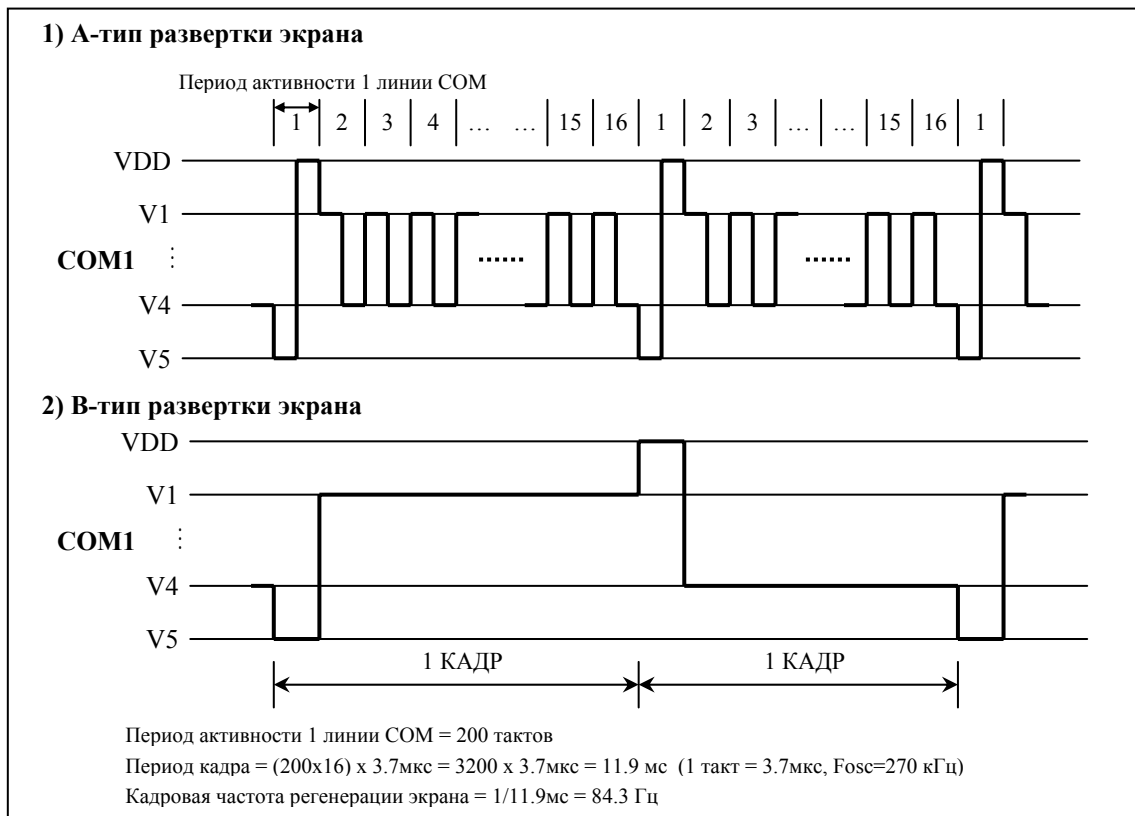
1) А-тип развертки экрана

Период активности 1 линии COM

1 | 2 | 3 | 4 | … | … | 15 | 16 | 1 | 2 | 3 | … | … | 15 | 16 | 1

VDD

V1

COM1 ⋮

......

......

V4

V5

2) В-тип развертки экрана

VDD

V1

COM1 ⋮

V4

V5

1 КАДР

1 КАДР

Период активности 1 линии COM = 200 тактов

Период кадра = (200x16) x 3.7мкс = 3200 x 3.7мкс = 11.9 мс (1 такт = 3.7мкс, Fosc=270 кГц)

Кадровая частота регенерации экрана = 1/11.9мс = 84.3 Гц